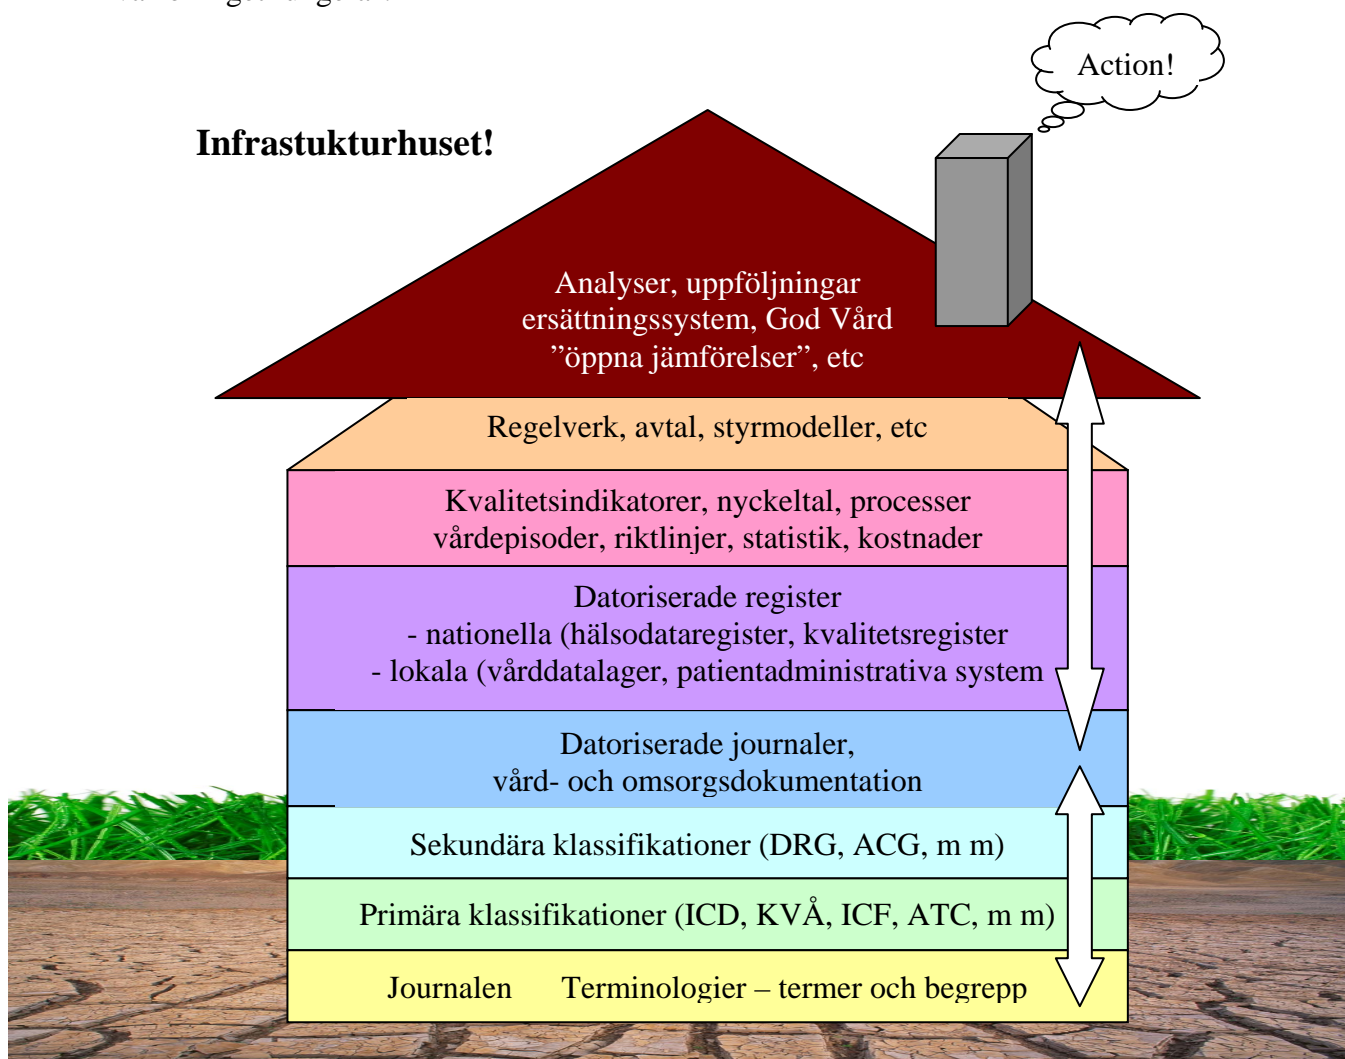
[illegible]

Action!

Infrastukturhuset!

Analyser, uppföljningar ersättningssystem, God Vård ”öppna jämförelser”, etc

Regelverk, avtal, styrmodeller, etc

Kvalitetsindikatorer, nyckeltal, processer vårdepisoder, riktlinjer, statistik, kostnader

Datoriserade register
- nationella (hälsodataregister, kvalitetsregister
- lokala (vårddatalager, patientadministrativa system

Datoriserade journaler, vård- och omsorgsdokumentation

Sekundära klassifikationer (DRG, ACG, m m)

Primära klassifikationer (ICD, KVÅ, ICF, ATC, m m)

Journalen Terminologier – termer och begrepp